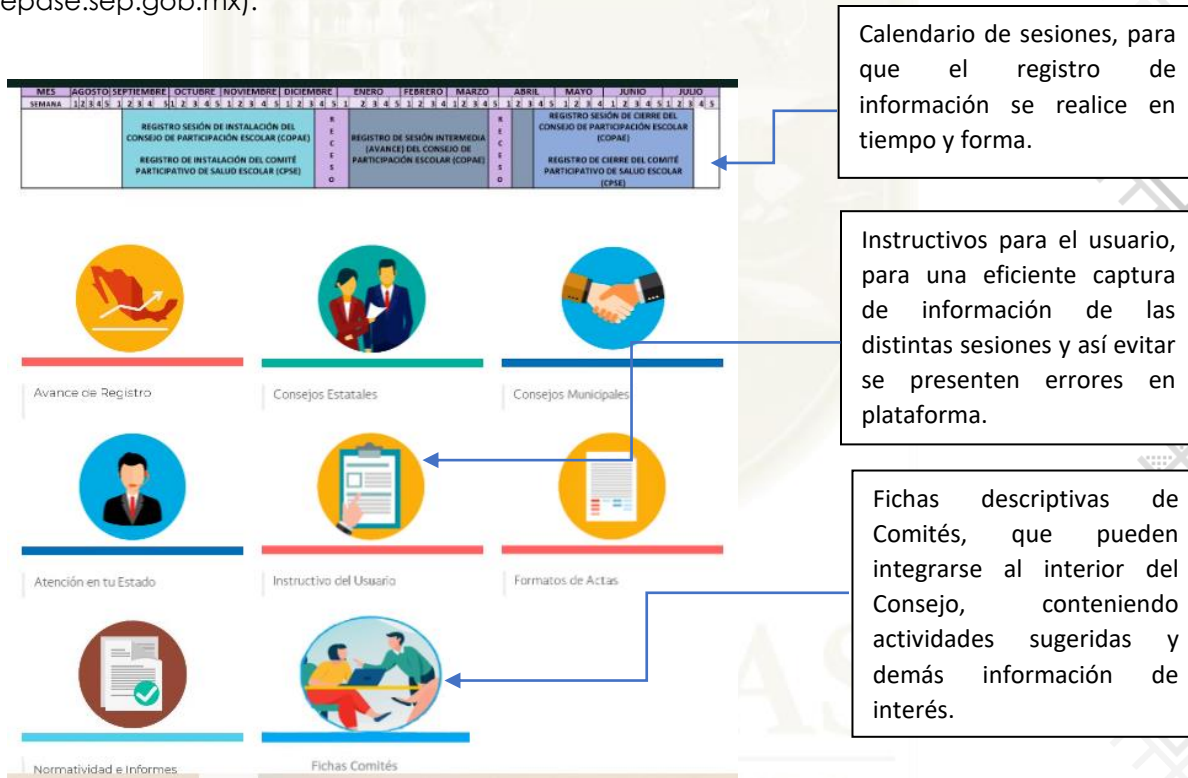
epase.sep.gob.mx).

Calendario de sesiones, para que el registro de información se realice en tiempo y forma.

| MES | AGOSTO | SEPTIEMBRE | OCTUBRE | NOVIEMBRE | DICIEMBRE | | ENERO | FEBRERO | MARZO | | ABRIL | MAYO | JUNIO | JULIO |
|---|---|---|---|---|---|---|---|---|---|---|---|---|---|---|
| SEMANA | 1 2 3 4 5 | 1 2 3 4 | 5 1 2 3 4 5 | 1 2 3 4 5 | 1 2 3 4 5 | 1 | 2 3 4 5 | 1 2 3 4 | 1 2 3 4 5 | | 1 2 3 4 5 | 1 2 3 4 | 1 2 3 4 5 | 1 2 3 4 5 |
| | | REGISTRO SESIÓN DE INSTALACIÓN DEL CONSEJO DE PARTICIPACIÓN ESCOLAR (COPAE) REGISTRO DE INSTALACIÓN DEL COMITÉ PARTICIPATIVO DE SALUD ESCOLAR (CPSE) | | | | RECESO | REGISTRO DE SESIÓN INTERMEDIA (AVANCE) DEL CONSEJO DE PARTICIPACIÓN ESCOLAR (COPAE) | | | RECESO | | REGISTRO SESIÓN DE CIERRE DEL CONSEJO DE PARTICIPACIÓN ESCOLAR (COPAE) REGISTRO DE CIERRE DEL COMITÉ PARTICIPATIVO DE SALUD ESCOLAR (CPSE) | | |

Instructivos para el usuario, para una eficiente captura de información de las distintas sesiones y así evitar se presenten errores en plataforma.

Avance de Registro

Consejos Estatales

Consejos Municipales

Fichas descriptivas de Comités, que pueden integrarse al interior del Consejo, conteniendo actividades sugeridas y demás información de interés.

Atención en tu Estado

Instructivo del Usuario

Formatos de Actas

Normatividad e Informes

Fichas Comités